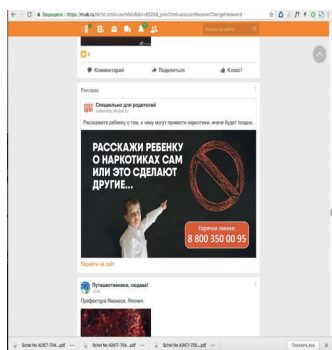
Защищено | https://m.ok.ru/dk?st.cmd=userMain&tkn=8024&_prevCmd=accountRecoverChangePassword

Искать на сайте

8

Комментарий

Поделиться

Класс

Реклама

Специально для родителей

Расскажите ребенку о том, к чему могут привести наркотики, иначе будет поздно.

РАССКАЖИ РЕБЕНКУ О НАРКОТИКАХ САМ ИЛИ ЭТО СДЕЛАЮТ ДРУГИЕ...

Горячая линия:
8 800 350 00 95

Перейти на сайт

Путешественники, сюда!

Префектура Ямагати, Япония.

Бланк № АОКСТ-704....pdf

Бланк № АОКСТ-704....pdf

Бланк № АОКСТ-705....pdf

Бланк № АОКСТ-705....pdf

Показать все